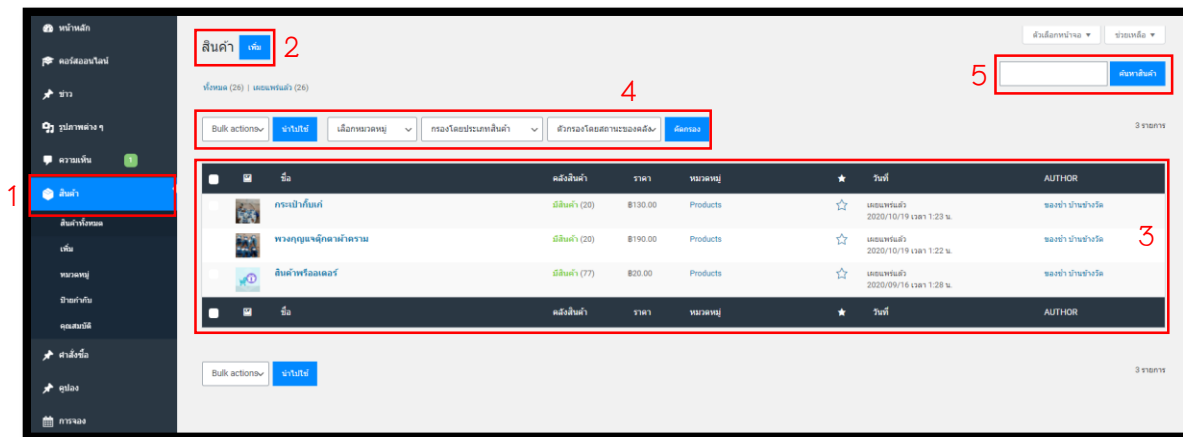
หน้าหลัก
คอร์สออนไลน์
ข่าว
รูปภาพต่าง ๆ
ความเห็น 1
สินค้า
สินค้าทั้งหมด
เพิ่ม
หมวดหมู่
ป้ายคำกับ
คุณสมบัติ
คำสั่งซื้อ
คูปอง
การจอง

1

สินค้า เพิ่ม 2

ตัวเลือกหน้าจอ ▾ ช่วยเหลือ ▾

ทั้งหมด (26) | เผยแพร่แล้ว (26)

4

5 ค้นหาสินค้า

Bulk actions ปรับใช้ เลือกหมวดหมู่ กรองโดยประเภทสินค้า ตัวกรองโดยสถานะของคลัง คัดกรอง

3 รายการ

| | | ชื่อ | คลังสินค้า | ราคา | หมวดหมู่ | ★ | วันที่ | AUTHOR |
|---|---|---|---|---|---|---|---|---|
| | | กระเป๋าก็มเก์ | มีสินค้า (20) | ฿130.00 | Products | ☆ | เผยแพร่แล้ว 2020/10/19 เวลา 1:23 น. | ของฝาก บ้านช่างวัด |
| | | พวงกุญแจตุ๊กตาผ้าคราม | มีสินค้า (20) | ฿190.00 | Products | ☆ | เผยแพร่แล้ว 2020/10/19 เวลา 1:22 น. | ของฝาก บ้านช่างวัด |
| | | สินค้าพรีออเดอร์ | มีสินค้า (77) | ฿20.00 | Products | ☆ | เผยแพร่แล้ว 2020/09/16 เวลา 1:28 น. | ของฝาก บ้านช่างวัด |
| | | ชื่อ | คลังสินค้า | ราคา | หมวดหมู่ | ★ | วันที่ | AUTHOR |

3

Bulk actions ปรับใช้

3 รายการ